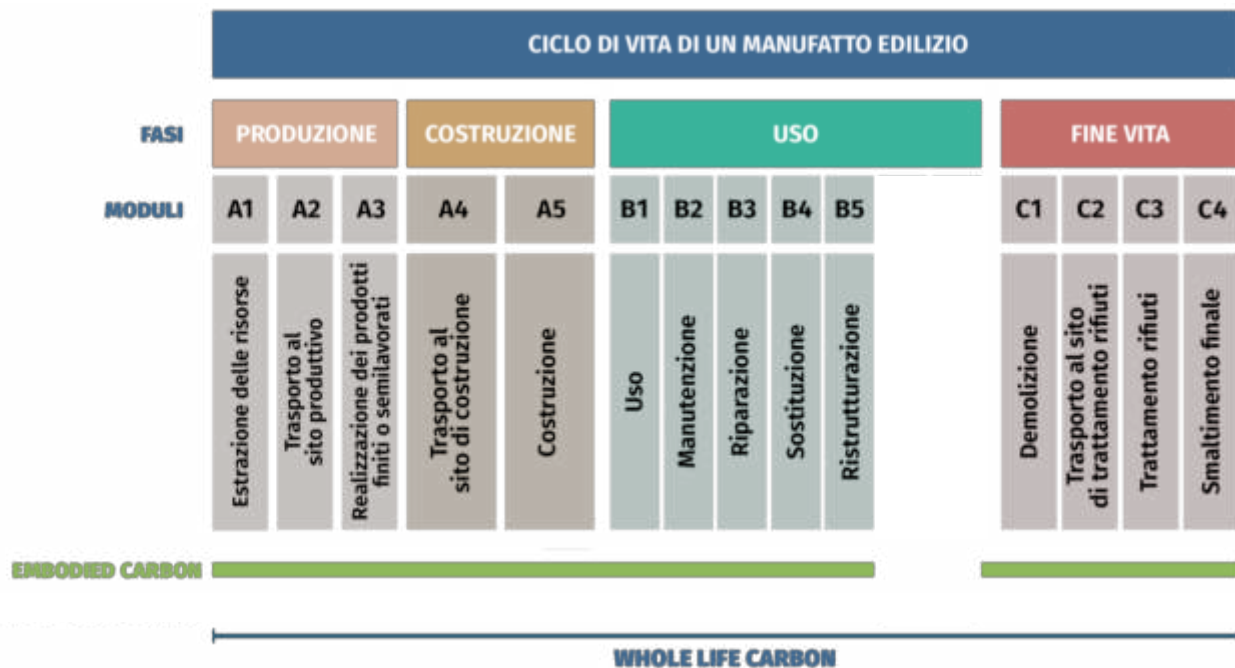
CICLO DI VITA DI UN MANUFATTO EDILIZIO

FASI

| PRODUZIONE | | | COSTRUZIONE | | USO | | | | | FINE VITA | | | |
|---|---|---|---|---|---|---|---|---|---|---|---|---|---|
| A1 | A2 | A3 | A4 | A5 | B1 | B2 | B3 | B4 | B5 | C1 | C2 | C3 | C4 |
| Estrazione delle risorse | Trasporto al sito produttivo | Realizzazione dei prodotti finiti o semilavorati | Trasporto al sito di costruzione | Costruzione | Uso | Manutenzione | Riparazione | Sostituzione | Ristrutturazione | Demolizione | Trasporto al sito di trattamento rifiuti | Trattamento rifiuti | Smaltimento finale |

MODULI

EMBODIED CARBON

WHOLE LIFE CARBON